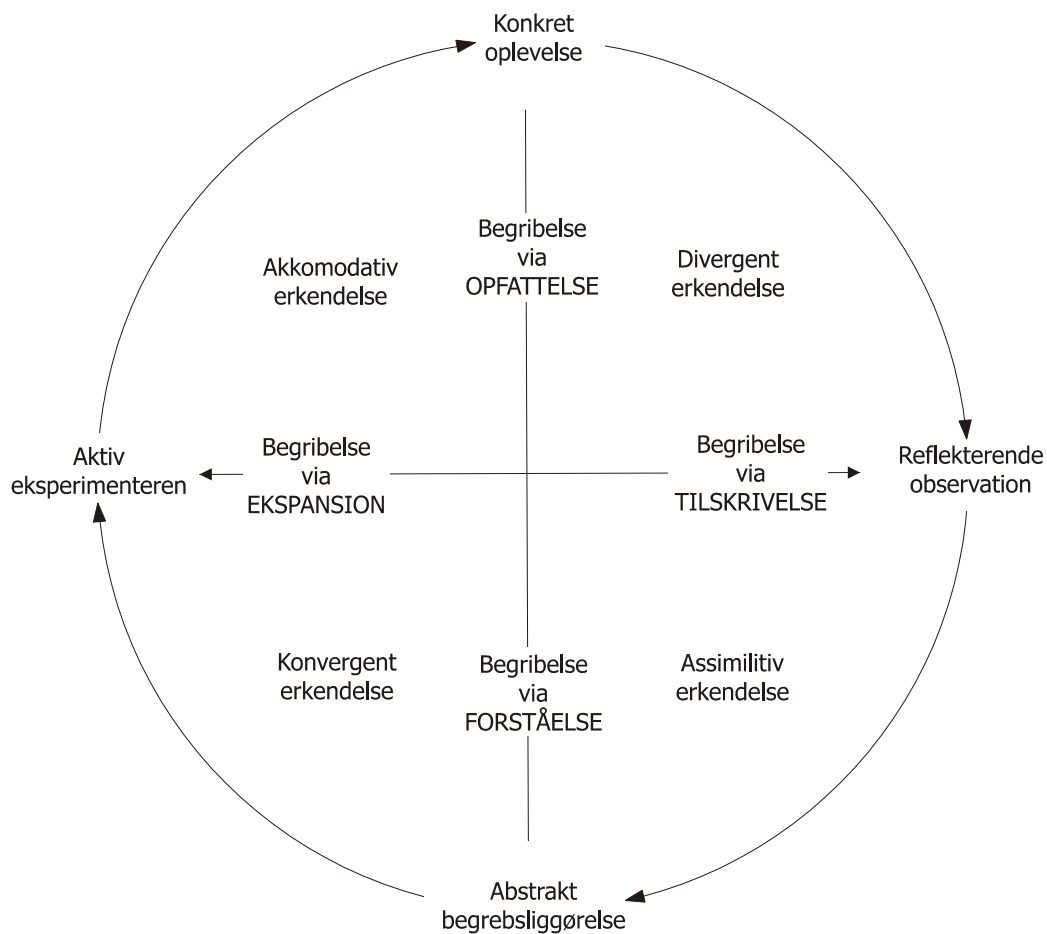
Konkret oplevelse

Begribelse via OPFATTELSE

Akkomodativ erkendelse

Divergent erkendelse

Aktiv eksperimenteren

Begribelse via EKSPANSION

Begribelse via TILSKRIVELSE

Reflekterende observation

Konvergent erkendelse

Begribelse via FORSTÅELSE

Assimilitiv erkendelse

Abstrakt begrebsliggørelse